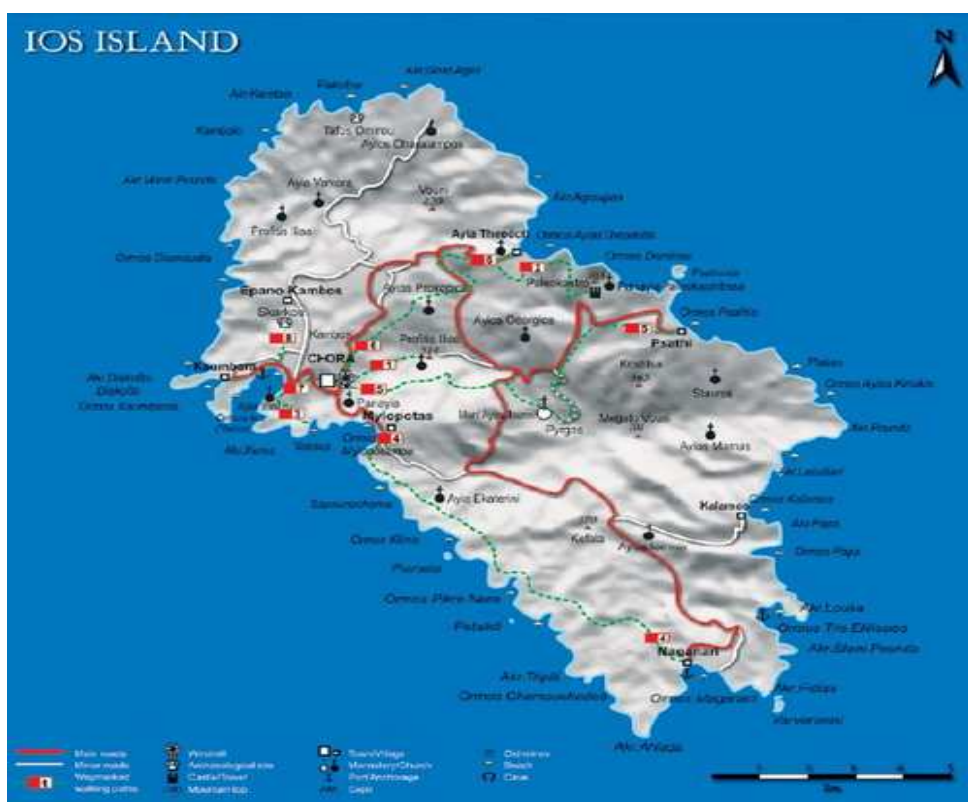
IOS ISLAND

N

Akr Gkrizi Ageri
Pikrifos
Akr Kerebis
Kampos
Tafos Omirou
Ayios Charalampos
Akr Mirsini Pezoulo
Ayia Varvara
Vouni
Akr Agroupas
Profitis Ilias
Ayia Theodoti
Ormos Ayias Theodotis
Ormos Gkremnous
Ormos Gialaseila
Paleokastro
Epano Kambos
Ayios Prokopios
Psathi
Skarkos
Kampos
Ayios Georgios
Ormos Psathi
CHORA
Profitis Ilias
Kournbara
Akr Diakofto
Diakofto
Ormos Koumbaras
Panayia
Mylopotas
Mari Ayia Iwanou
Stavros
Ormos Ayios Kirikis
Pyrgos
Megalo Vouni
Ayios Mamas
Akr Parnas
Akr Fanis
Akr Ladakin
Ayia Ekaterini
Kalamos
Ormos Kalamos
Akr Papas
Ormos Papas
Ormos Klima
Kellaia
Ayios Ioannis
Ormos Plaka Nane
Pistaiki
Akr Louka
Ormos Tris Ekklisies
Akr Stavi Paouiki
Manganari
Akr Trypiti
Ormos Chamoudokaki
Ormos Manganari
Akr Frides
Varvarousi
Akr Andalas

Main roads
Minor roads
Waymarked walking paths
Windmill
Archaeological site
Castle/Tower
Mountain top
Town/Village
Monastery/Church
Port/Anchorage
Cape
Ormos
Beach
Cave
Km